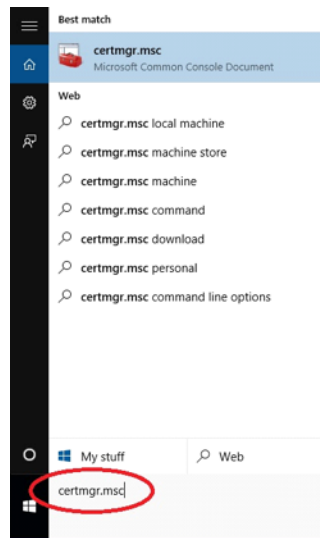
Best match

certmgr.msc
Microsoft Common Console Document

Web

certmgr.msc local machine

certmgr.msc machine store

certmgr.msc machine

certmgr.msc command

certmgr.msc download

certmgr.msc personal

certmgr.msc command line options

My stuff

Web

certmgr.msc